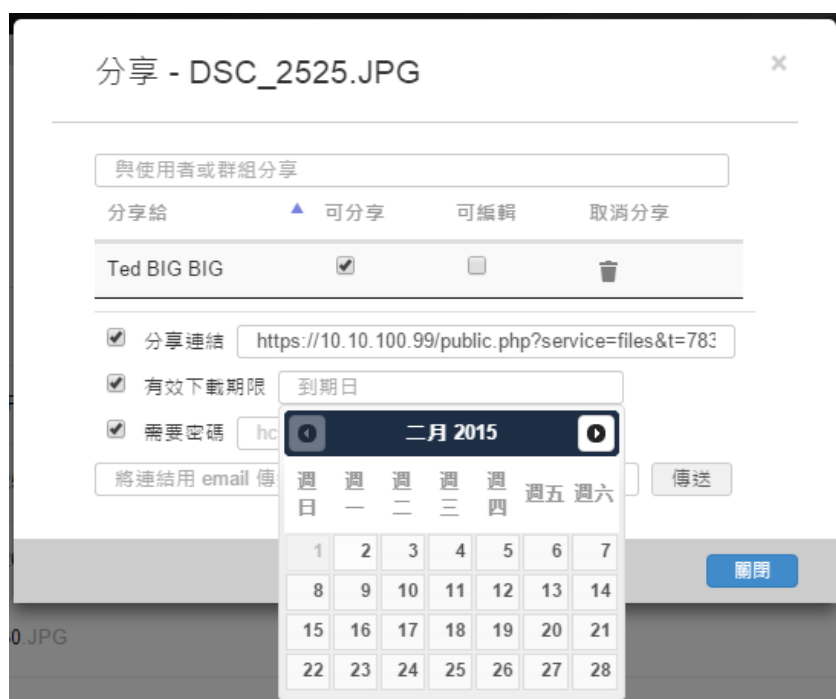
分享 - DSC_2525.JPG

×

與使用者或群組分享

分享給 ▲ 可分享 可編輯 取消分享

Ted BIG BIG

分享連結 https://10.10.100.99/public.php?service=files&t=783

有效下載期限 到期日

需要密碼 hc

將連結用 email 傳 傳送

二月 2015

| 週日 | 週一 | 週二 | 週三 | 週四 | 週五 | 週六 |
|---|---|---|---|---|---|---|
| 1 | 2 | 3 | 4 | 5 | 6 | 7 |
| 8 | 9 | 10 | 11 | 12 | 13 | 14 |
| 15 | 16 | 17 | 18 | 19 | 20 | 21 |
| 22 | 23 | 24 | 25 | 26 | 27 | 28 |

關閉

0.JPG